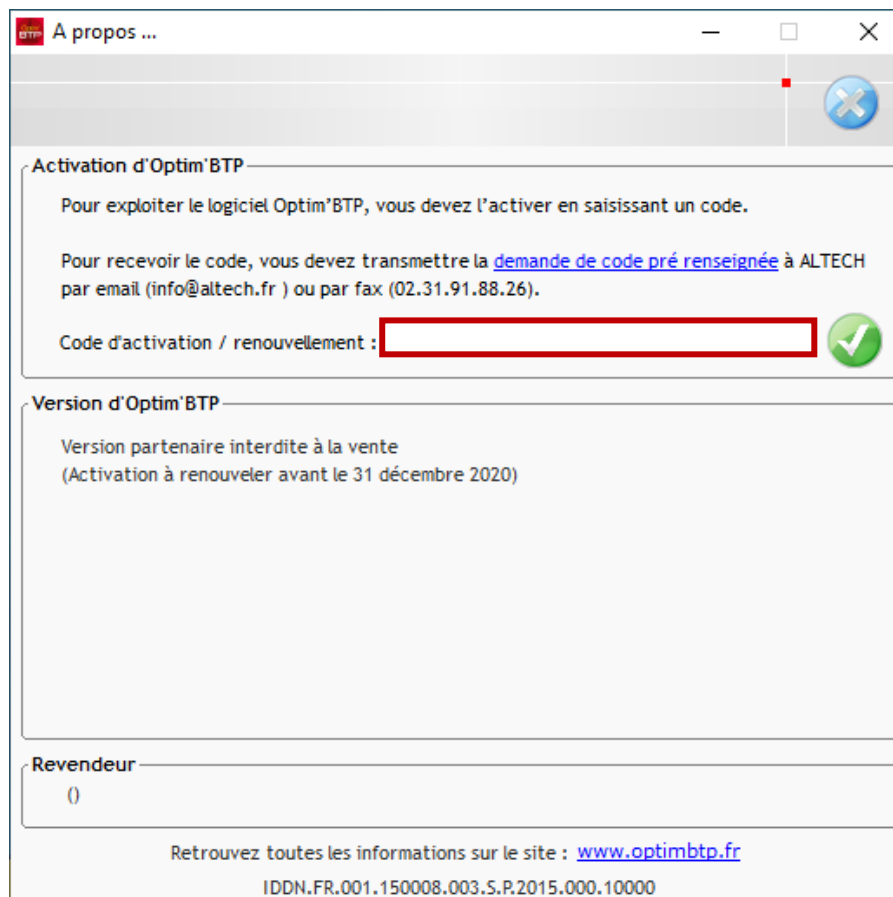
A propos ...

Activation d'Optim'BTP

Pour exploiter le logiciel Optim'BTP, vous devez l'activer en saisissant un code.

Pour recevoir le code, vous devez transmettre la demande de code pré renseignée à ALTECH par email (info@altech.fr ) ou par fax (02.31.91.88.26).

Code d'activation / renouvellement :

Version d'Optim'BTP

Version partenaire interdite à la vente
(Activation à renouveler avant le 31 décembre 2020)

Revendeur

()

Retrouvez toutes les informations sur le site : www.optimbtp.fr

IDDN.FR.001.150008.003.S.P.2015.000.10000